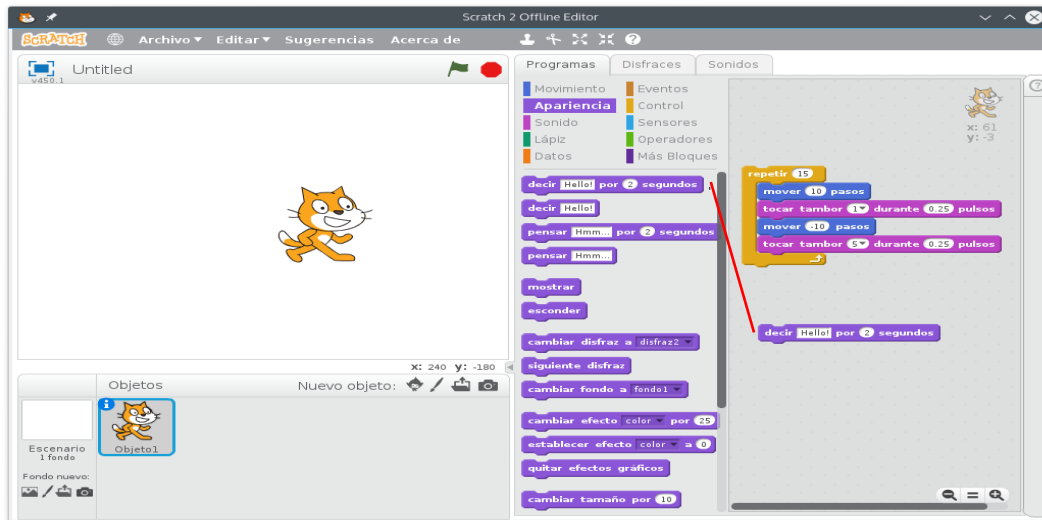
Scratch 2 Offline Editor

SCRATCH Archivo ▾ Editar ▾ Sugerencias Acerca de

Untitled
v450.1

x: 240 y: -180

Objetos Nuevo objeto:

Escenario
1 fondo

Fondo nuevo:

Objeto1

Programas Disfraces Sonidos

Movimiento
Apariencia
Sonido
Lápiz
Datos
Eventos
Control
Sensores
Operadores
Más Bloques

decir Hello! por 2 segundos
decir Hello!
pensar Hmm... por 2 segundos
pensar Hmm...
mostrar
esconder
cambiar disfraz a disfraz2
siguiente disfraz
cambiar fondo a fondo1
cambiar efecto color por 25
establecer efecto color a 0
quitar efectos gráficos
cambiar tamaño por 10

x: 61
y: -3

repetir 15
mover 10 pasos
tocar tambor 1 durante 0.25 pulsos
mover -10 pasos
tocar tambor 5 durante 0.25 pulsos

decir Hello! por 2 segundos